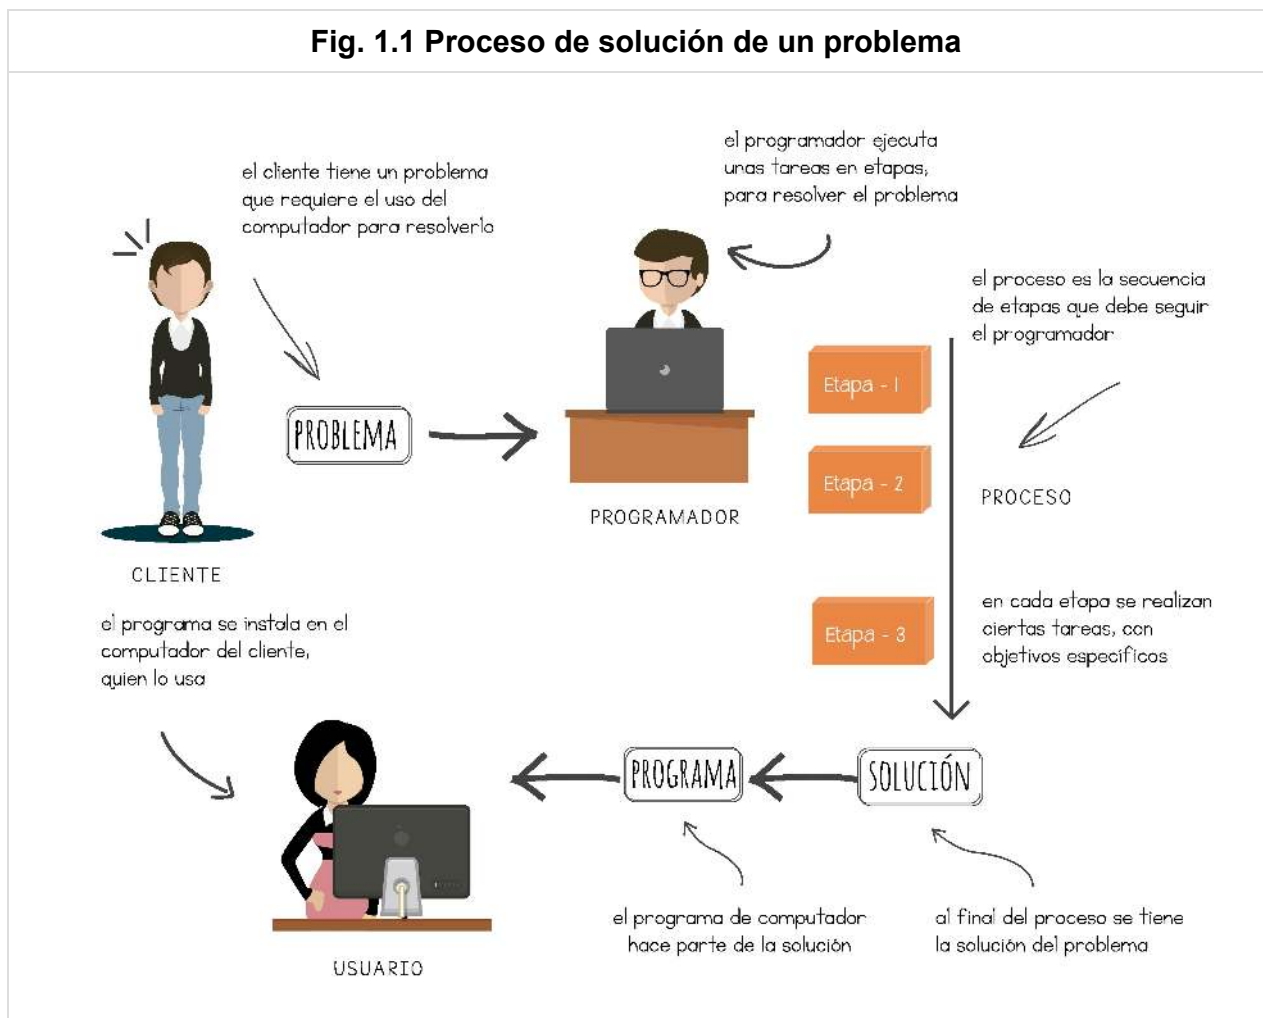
Fig. 1.1 Proceso de solución de un problema

el cliente tiene un problema que requiere el uso del computador para resolverlo

el programador ejecuta unas tareas en etapas, para resolver el problema

el proceso es la secuencia de etapas que debe seguir el programador

PROBLEMA

Etapa - 1

Etapa - 2

PROCESO

PROGRAMADOR

CLIENTE

Etapa - 3

en cada etapa se realizan ciertas tareas, con objetivos específicos

el programa se instala en el computador del cliente, quien lo usa

PROGRAMA

SOLUCIÓN

USUARIO

el programa de computador hace parte de la solución

al final del proceso se tiene la solución del problema